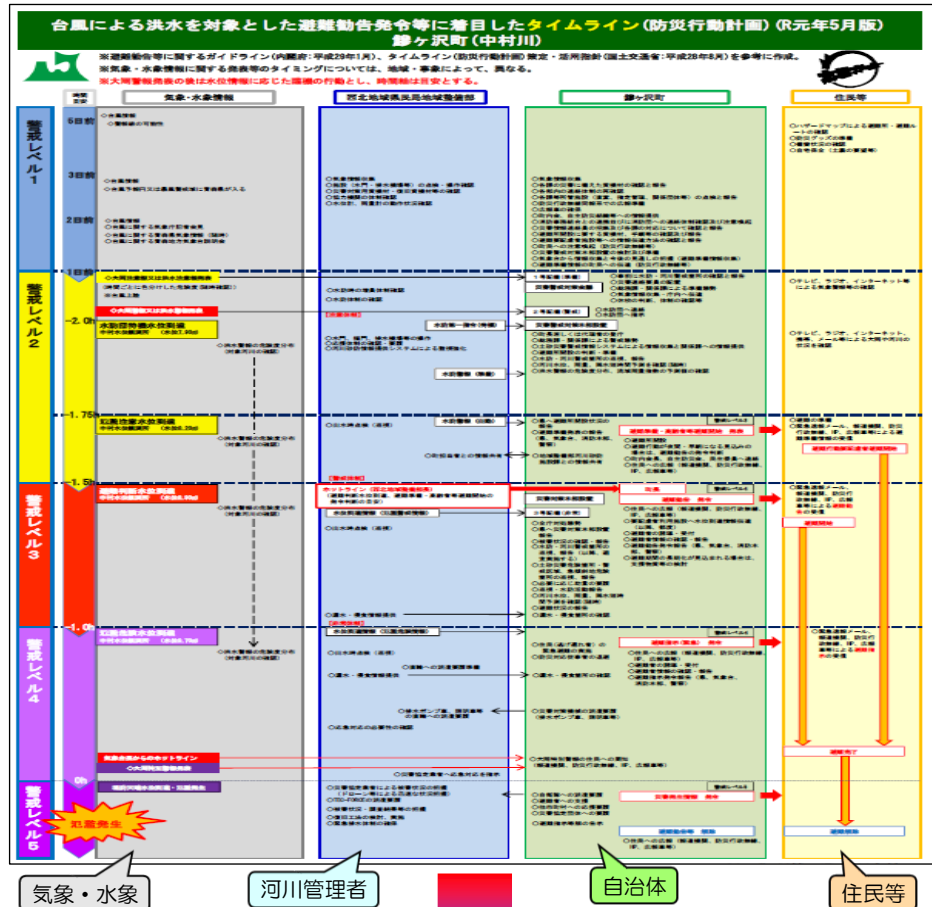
台風による洪水を対象とした避難勧告発令等に着目したタイムライン（防災行動計画）(R元年5月版)
鰺ヶ沢町（中村川）

※避難勧告等に関するガイドライン（内閣府：平成29年1月）、タイムライン（防災行動計画）策定・活用指針（国土交通省：平成28年8月）を参考に作成。
※気象・水象情報に関する発表等のタイミングについては、地域・事象によって、異なる。
※大雨警報発表の後は水位情報に応じた臨機の行動とし、時間軸は目安とする。

| | 気象・水象情報 | 西北地域県民局地域整備部 | 鰺ヶ沢町 | 住民等 |
|---|---|---|---|---|

警戒レベル1
5日前
3日前
2日前

警戒レベル2
1日前
-2.0h
大雨注意報又は洪水注意報発表
水防団待機水位到達
-1.75h
氾濫注意水位到達

警戒レベル3
-1.5h
避難判断水位到達
ホットライン

警戒レベル4
-1.0h
氾濫危険水位到達
避難勧告（緊急）
気象台長からのホットライン

警戒レベル5
0h
氾濫発生

気象・水象
河川管理者
自治体
住民等